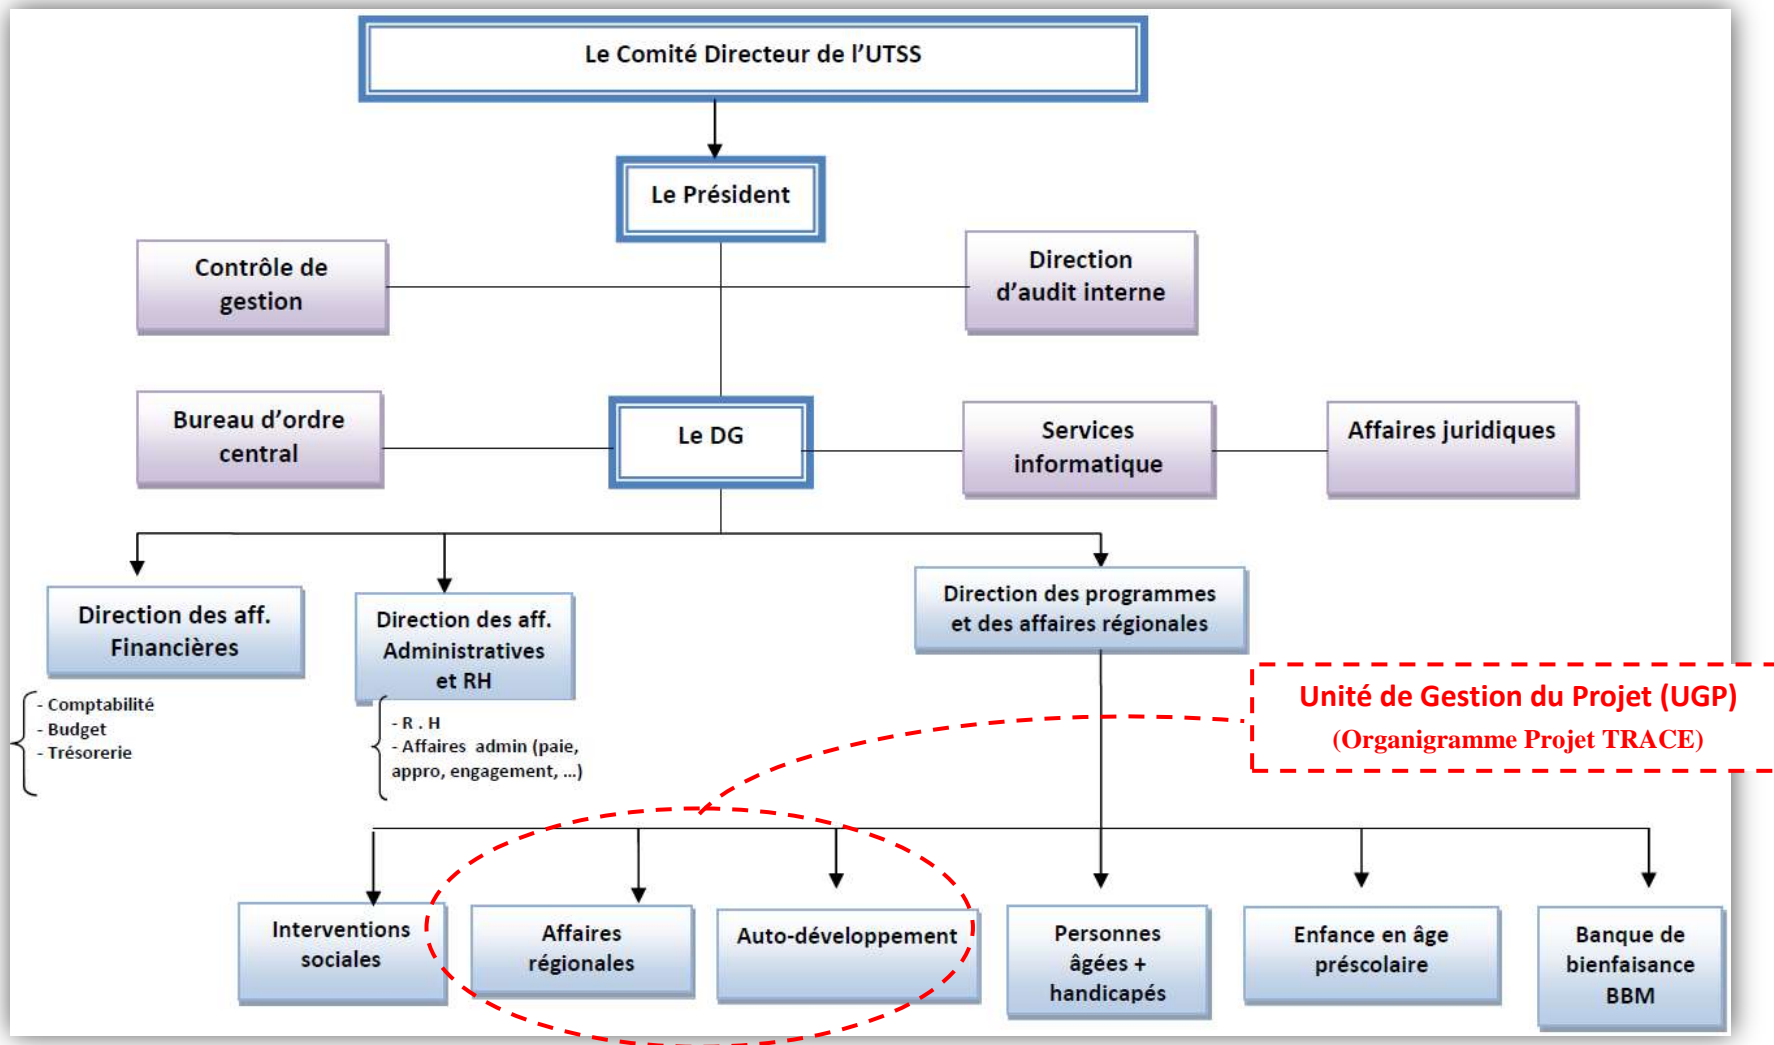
Le Comité Directeur de l'UTSS

Le Président

Contrôle de gestion

Direction d'audit interne

Bureau d'ordre central

Le DG

Services informatique

Affaires juridiques

Direction des aff. Financières

- Comptabilité
- Budget
- Trésorerie

Direction des aff. Administratives et RH

- R . H
- Affaires admin (paie, appro, engagement, ...)

Direction des programmes et des affaires régionales

Unité de Gestion du Projet (UGP)
(Organigramme Projet TRACE)

Interventions sociales

Affaires régionales

Auto-développement

Personnes âgées + handicapés

Enfance en âge préscolaire

Banque de bienfaisance BBM